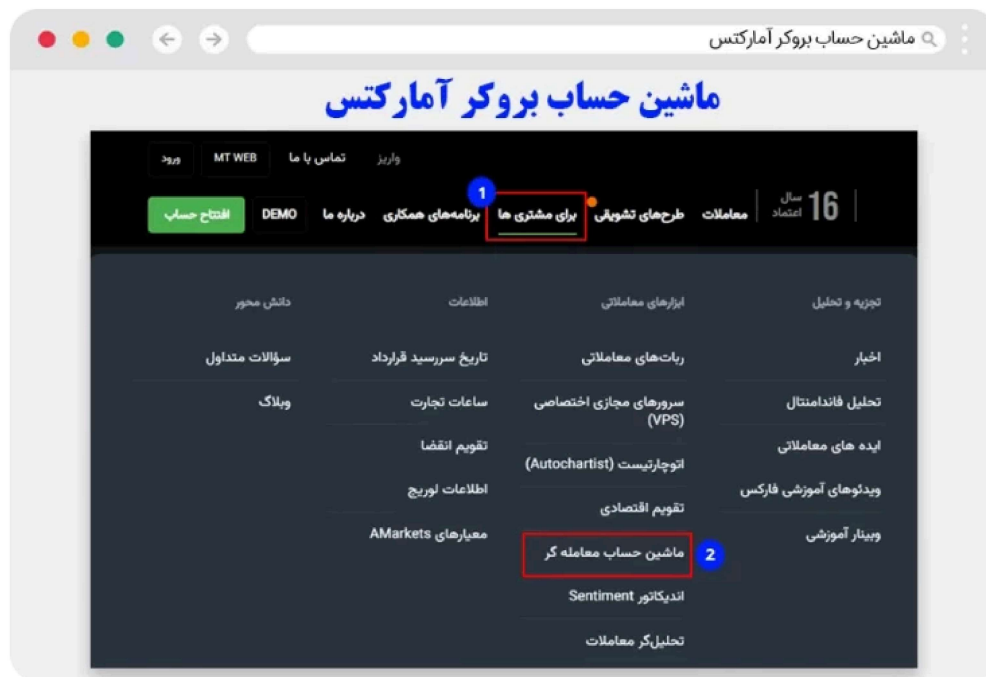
ماشین حساب بروکر آمارکتس

ماشین حساب بروکر آمارکتس

واریز تماس با ما MT WEB ورود

16 سال اعتماد
معاملات طرح‌های تشویقی 1 برای مشتری ها برنامه‌های همکاری درباره ما DEMO افتتاح حساب

تجزیه و تحلیل
اخبار
تحلیل فاندامنتال
ایده های معاملاتی
ویدئوهای آموزشی فارکس
وبینار آموزشی

ابزارهای معاملاتی
ربات‌های معاملاتی
سرورهای مجازی اختصاصی (VPS)
اتوچارتیست (Autochartist)
تقویم اقتصادی
ماشین حساب معامله گر 2
اندیکاتور Sentiment
تحلیل‌گر معاملات

اطلاعات
تاریخ سررسید قرارداد
ساعات تجارت
تقویم انقضا
اطلاعات لوریج
معیارهای AMarkets

دانش محور
سؤالات متداول
وبلاگ